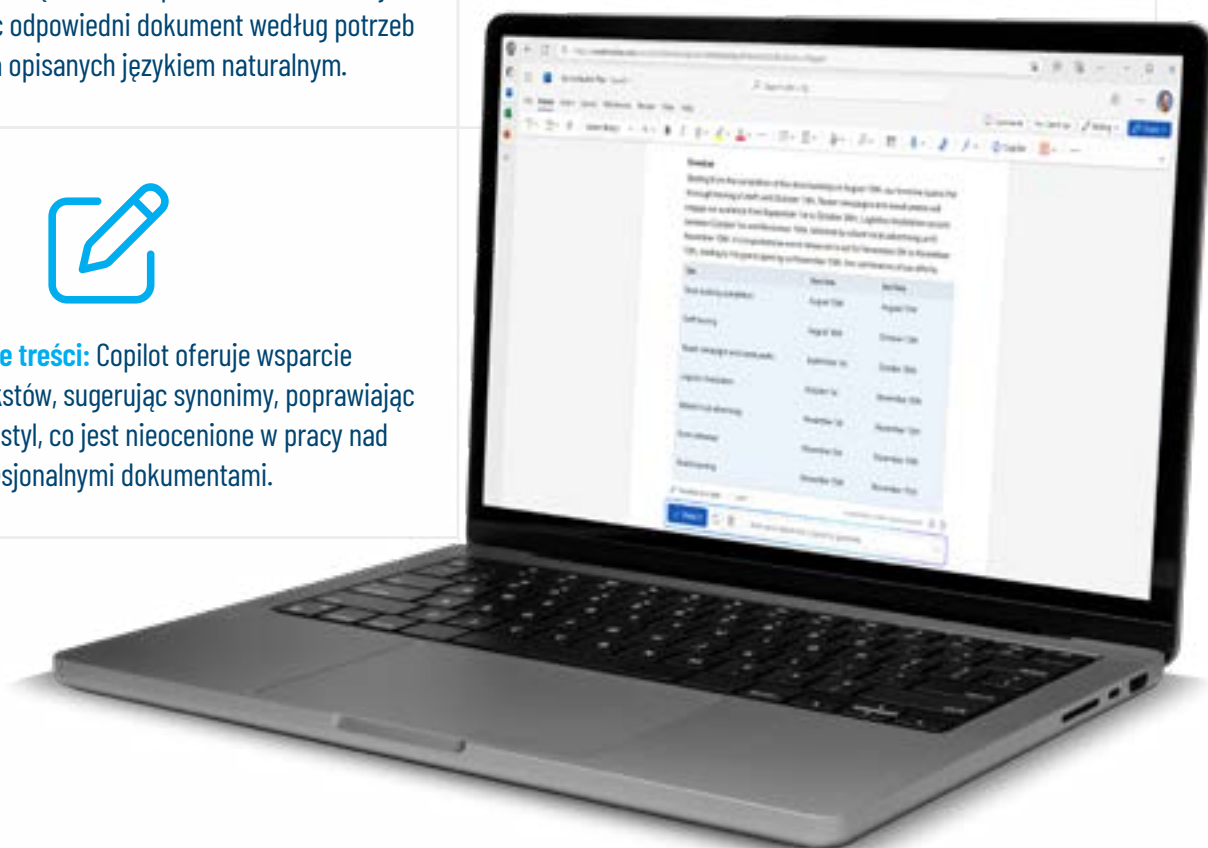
c odpowiedni dokument według potrzeb
n opisanych językiem naturalnym.

e treści: Copilot oferuje wsparcie
stów, sugerując synonimy, poprawiając
styl, co jest nieocenione w pracy nad
sjonalnymi dokumentami.